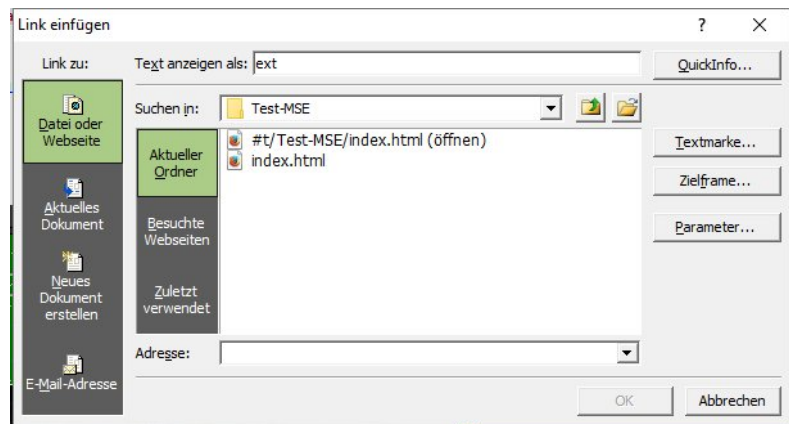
Link einfügen

?

X

Link zu:

Text anzeigen als: ext

QuickInfo...

Datei oder Webseite

Aktuelles Dokument

Neues Dokument erstellen

E-Mail-Adresse

Suchen in: Test-MSE

Aktueller Ordner

Besuchte Webseiten

Zuletzt verwendet

#t/Test-MSE/index.html (öffnen)

index.html

Textmarke...

Zielframe...

Parameter...

Adresse:

OK

Abbrechen